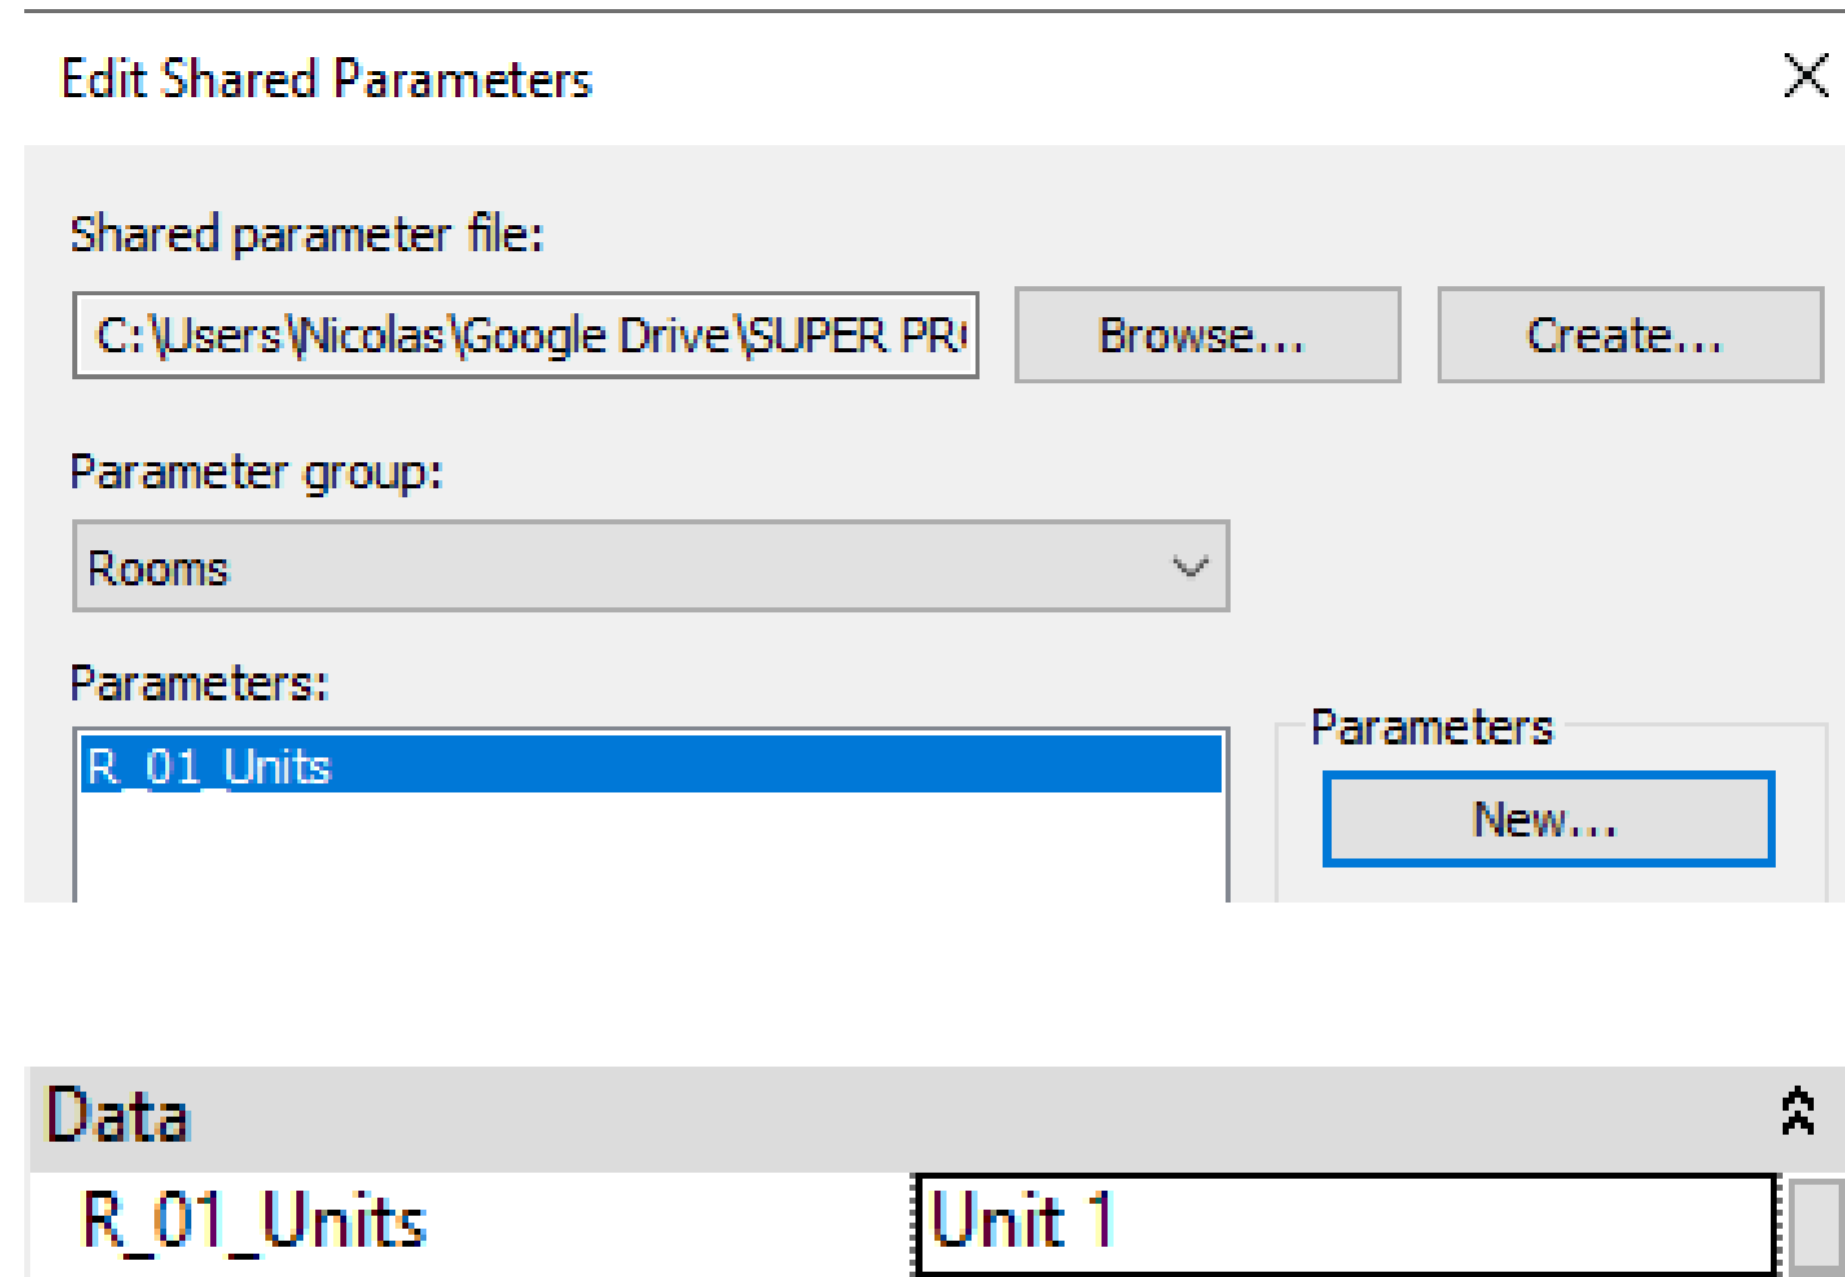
Edit Shared Parameters

Shared parameter file:

C:\Users\Nicolas\Google Drive\SUPER PR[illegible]

Browse...

Create...

Parameter group:

Rooms

Parameters:

R_01_Units

Parameters

New...

Data

R_01_Units

Unit 1